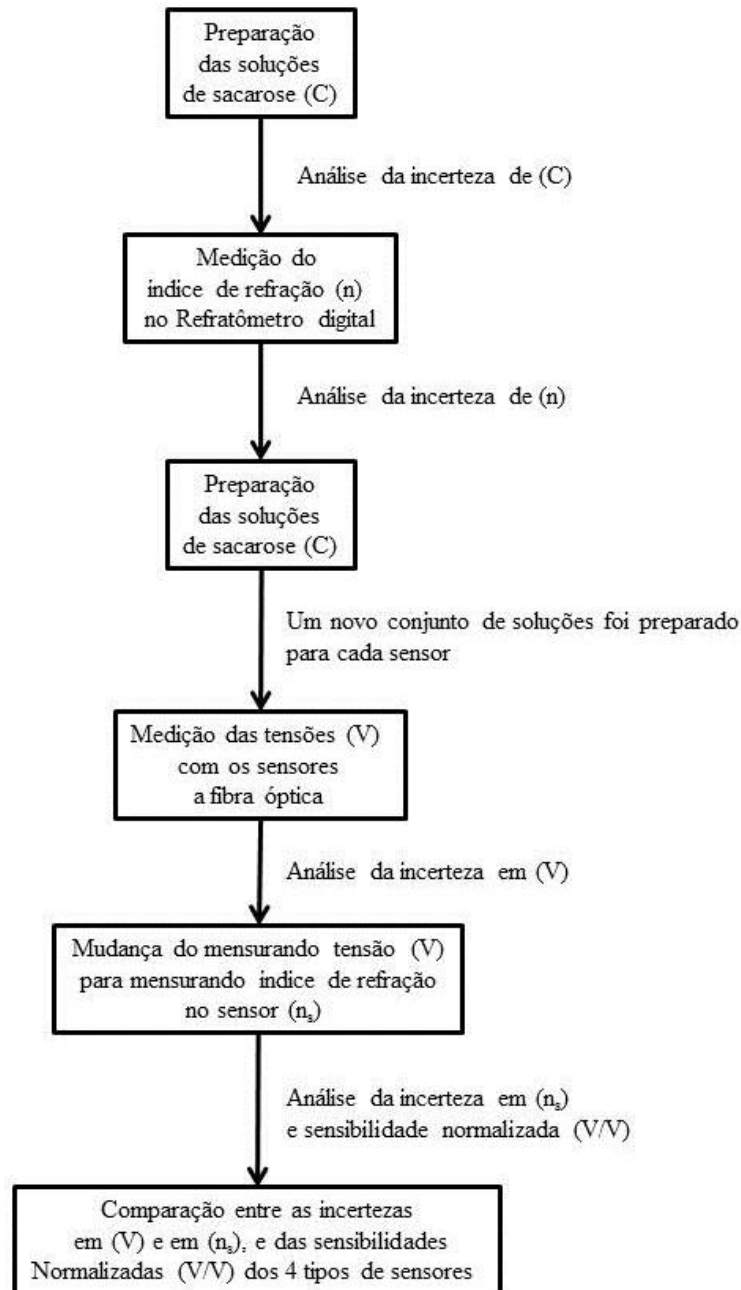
Preparação das soluções de sacarose (C)

Análise da incerteza de (C)

Medição do índice de refração (n) no Refratômetro digital

Análise da incerteza de (n)

Preparação das soluções de sacarose (C)

Um novo conjunto de soluções foi preparado para cada sensor

Medição das tensões (V) com os sensores a fibra óptica

Análise da incerteza em (V)

Mudança do mensurando tensão (V) para mensurando índice de refração no sensor ($n_s$)

Análise da incerteza em ($n_s$) e sensibilidade normalizada (V/V)

Comparação entre as incertezas em (V) e em ($n_s$), e das sensibilidades Normalizadas (V/V) dos 4 tipos de sensores